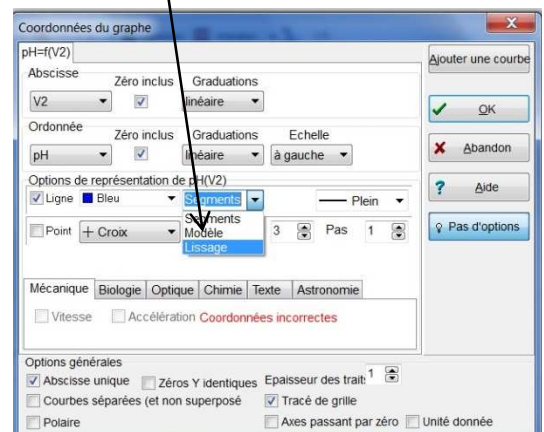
Coordonnées du graphe

pH=f(V2)

Ajouter une courbe

Abscisse
Zéro inclus
Graduations
V2
linéaire

OK

Ordonnée
Zéro inclus
Graduations
Echelle
pH
linéaire
à gauche

Abandon

Options de représentation de pH(V2)
Ligne
Bleu
Segments
Plein

Aide

Segments
Modèle
Lissage

Point
+ Croix
3
Pas
1

Pas d'options

Mécanique
Biologie
Optique
Chimie
Texte
Astronomie

Vitesse
Accélération
Coordonnées incorrectes

Options générales
Abscisse unique
Zéros Y identiques
Epaisseur des traits
1
Courbes séparées (et non superposé
Tracé de grille
Polaire
Axes passant par zéro
Unité donnée